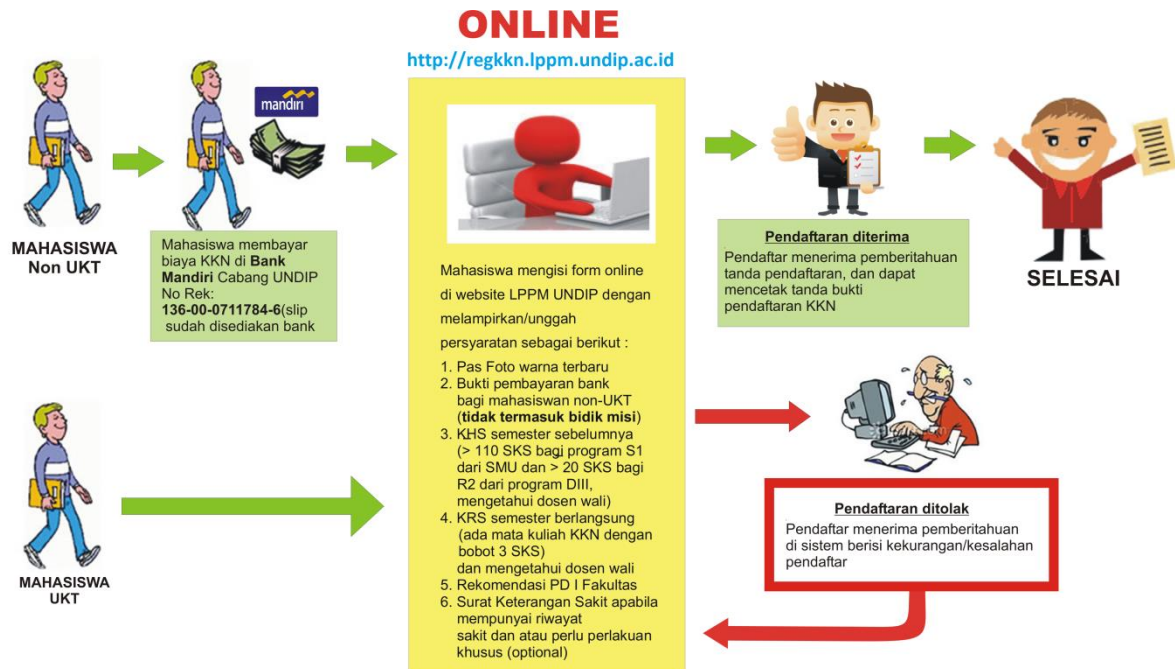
ONLINE
http://regkkn.lppm.undip.ac.id

MAHASISWA Non UKT

mandiri

Mahasiswa membayar biaya KKN di **Bank Mandiri** Cabang UNDIP No Rek: **136-00-0711784-6**(slip sudah disediakan bank

Mahasiswa mengisi form online di website LPPM UNDIP dengan melampirkan/unggah persyaratan sebagai berikut :
1. Pas Foto warna terbaru
2. Bukti pembayaran bank bagi mahasiswan non-UKT (**tidak termasuk bidik misi**)
3. KHS semester sebelumnya (> 110 SKS bagi program S1 dari SMU dan > 20 SKS bagi R2 dari program DIII, mengetahui dosen wali)
4. KRS semester berlangsung (ada mata kuliah KKN dengan bobot 3 SKS) dan mengetahui dosen wali
5. Rekomendasi PD I Fakultas
6. Surat Keterangan Sakit apabila mempunyai riwayat sakit dan atau perlu perlakuan khusus (optional)

**Pendaftaran diterima**
Pendaftar menerima pemberitahuan tanda pendaftaran, dan dapat mencetak tanda bukti pendaftaran KKN

SELESAI

MAHASISWA UKT

**Pendaftaran ditolak**
Pendaftar menerima pemberitahuan di sistem berisi kekurangan/kesalahan pendaftar